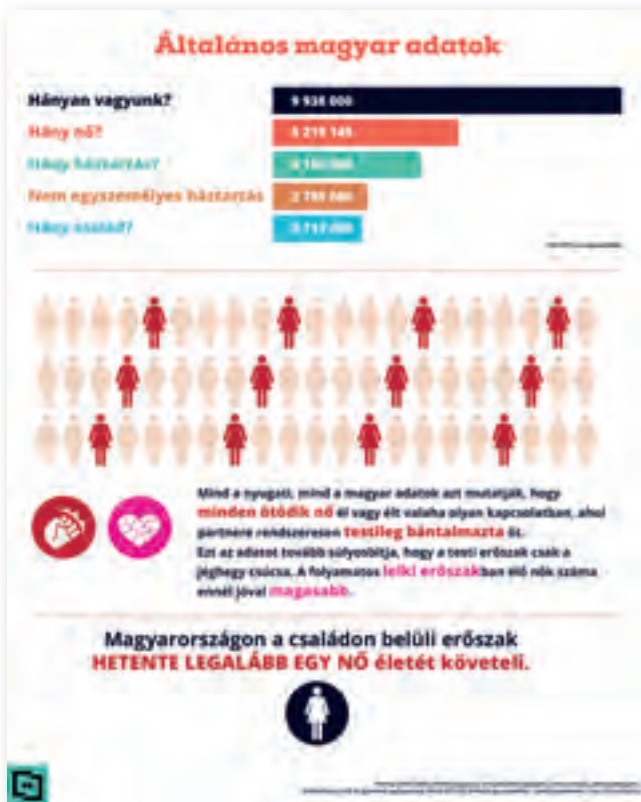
Általános magyar adatok

Hányan vagyunk? 9 938 000

Hány nő? 5 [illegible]

Hány háztartás? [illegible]

Nem egyszemélyes háztartás 2 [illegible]

Hány család? 2 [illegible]

Mind a nyugati, mind a magyar adatok azt mutatják, hogy minden ötödik nő él vagy élt valaha olyan kapcsolatban, ahol partnere rendszeresen testileg bántalmazta őt. Ezt az adatot tovább súlyosbítja, hogy a testi erőszak csak a jéghegy csúcsa. A folyamatos lelki erőszakban élő nők száma ennél jóval magasabb.

Magyarországon a családon belüli erőszak HETENTE LEGALÁBB EGY NŐ életét követeli.

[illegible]